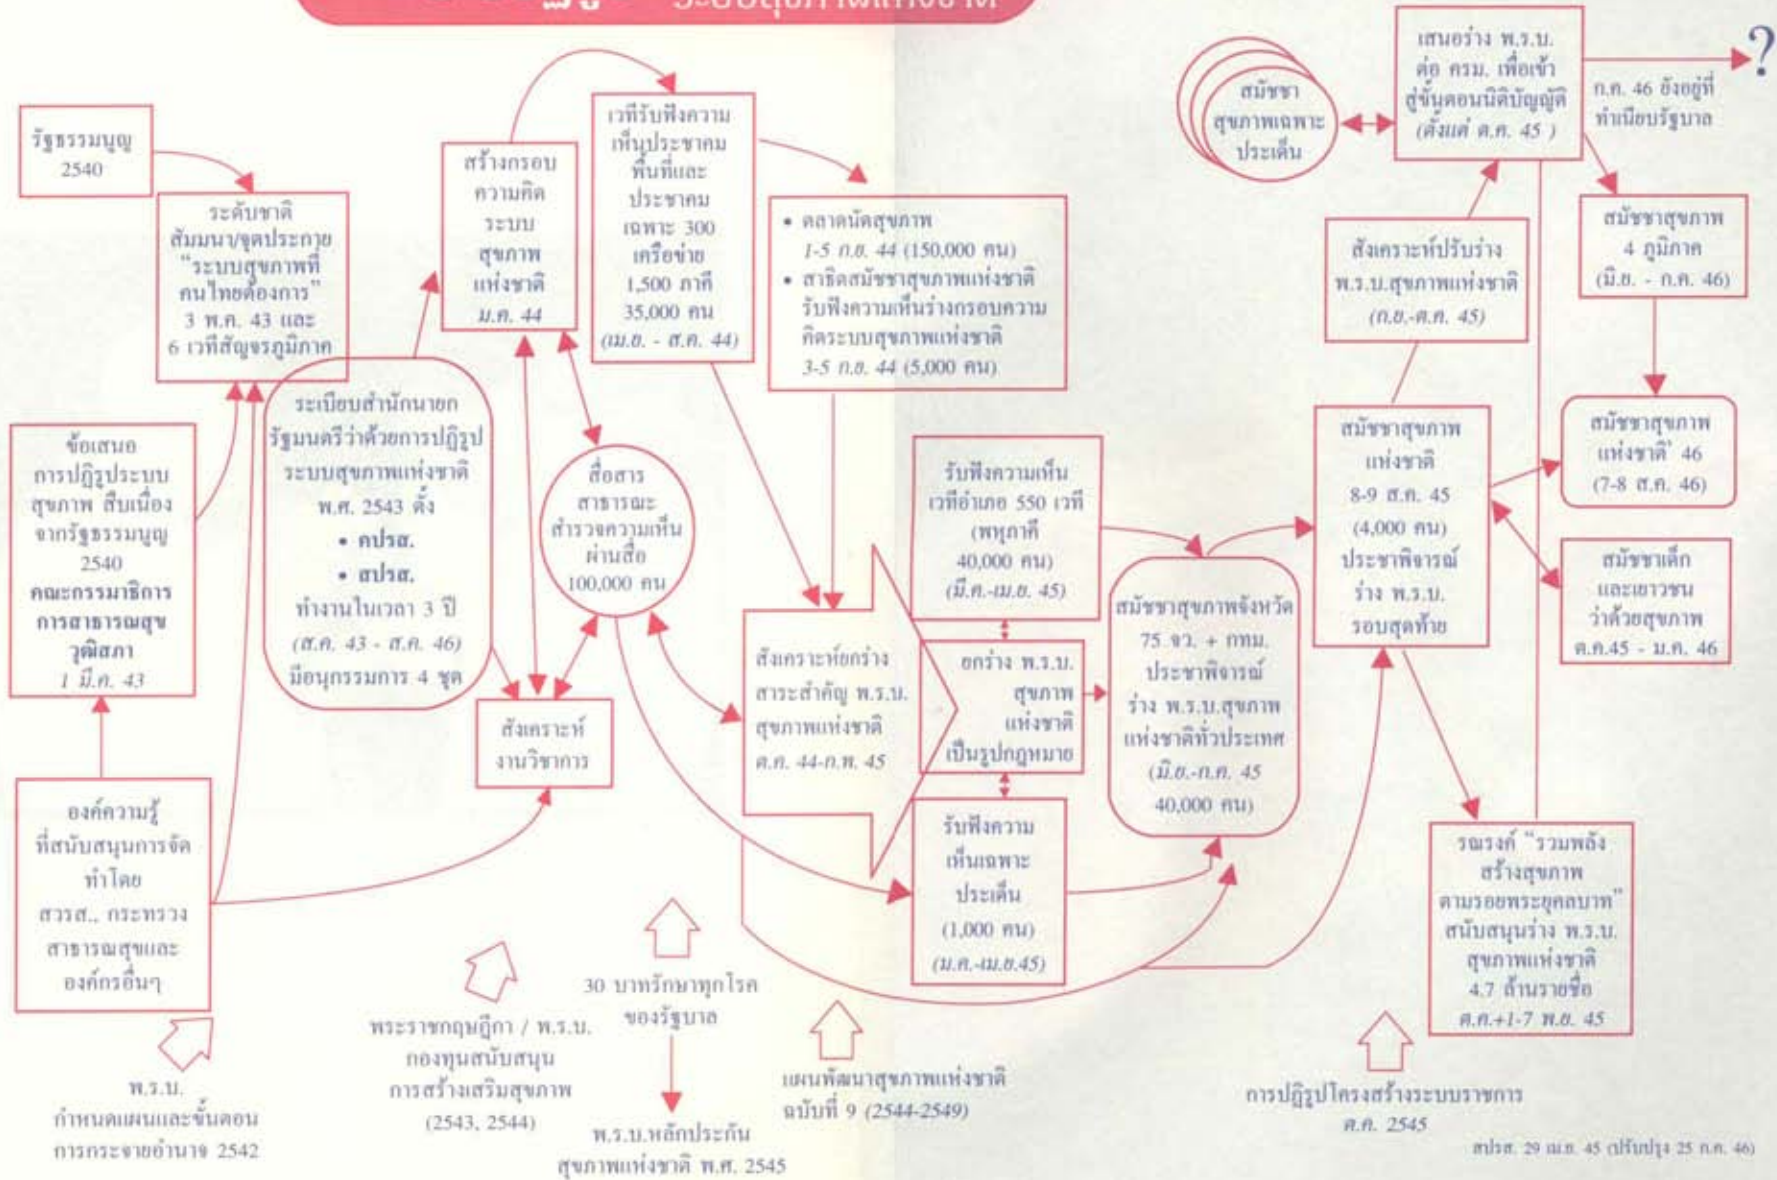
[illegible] ระบบสุขภาพแห่งชาติ

รัฐธรรมนูญ 2540

ระดับชาติ สัมมนา/จุดประกาย "ระบบสุขภาพที่คนไทยต้องการ" 3 พ.ค. 43 และ 6 เวทีสัญจรภูมิภาค

ข้อเสนอ การปฏิรูประบบสุขภาพ สืบเนื่องจากรัฐธรรมนูญ 2540 คณะกรรมาธิการการสาธารณสุข วุฒิสภา 1 มี.ค. 43

องค์ความรู้ ที่สนับสนุนการจัดทำโดย สวรส., กระทรวงสาธารณสุขและองค์กรอื่นๆ

พ.ร.บ. กำหนดแผนและขั้นตอนการกระจายอำนาจ 2542

ระเบียบสำนักนายกรัฐมนตรีว่าด้วยการปฏิรูประบบสุขภาพแห่งชาติ พ.ศ. 2543 ตั้ง
• คปรส.
• สปรส.
ทำงานในเวลา 3 ปี (ส.ค. 43 - ส.ค. 46) มีอนุกรรมการ 4 ชุด

สร้างกรอบความคิดระบบสุขภาพแห่งชาติ ม.ค. 44

สังเคราะห์งานวิชาการ

พระราชกฤษฎีกา / พ.ร.บ. กองทุนสนับสนุนการสร้างเสริมสุขภาพ (2543, 2544)

เวทีรับฟังความเห็นประชาคมพื้นที่และประชาคมเฉพาะ 300 เครือข่าย 1,500 ภาคี 35,000 คน (เม.ย. - ส.ค. 44)

สื่อสารสาธารณะ สำรวจความเห็นผ่านสื่อ 100,000 คน

30 บาทรักษาทุกโรคของรัฐบาล

พ.ร.บ.หลักประกันสุขภาพแห่งชาติ พ.ศ. 2545

• ตลาดนัดสุขภาพ 1-5 ก.ย. 44 (150,000 คน)
• สาธิตสมัชชาสุขภาพแห่งชาติ รับฟังความเห็นร่างกรอบความคิดระบบสุขภาพแห่งชาติ 3-5 ก.ย. 44 (5,000 คน)

สังเคราะห์ยกร่างสาระสำคัญ พ.ร.บ.สุขภาพแห่งชาติ ต.ค. 44-ก.พ. 45

รับฟังความเห็นเวทีอำเภอ 550 เวที (พหุภาคี 40,000 คน) (มี.ค.-เม.ย. 45)

ยกร่าง พ.ร.บ. สุขภาพแห่งชาติเป็นรูปกฎหมาย

รับฟังความเห็นเฉพาะประเด็น (1,000 คน) (ม.ค.-เม.ย.45)

แผนพัฒนาสุขภาพแห่งชาติ ฉบับที่ 9 (2544-2549)

สมัชชาสุขภาพจังหวัด 75 จว. + กทม. ประชาพิจารณ์ร่าง พ.ร.บ.สุขภาพแห่งชาติทั่วประเทศ (มิ.ย.-ก.ค. 45 40,000 คน)

สมัชชาสุขภาพเฉพาะประเด็น

สังเคราะห์ปรับร่าง พ.ร.บ.สุขภาพแห่งชาติ (ก.ย.-ต.ค. 45)

สมัชชาสุขภาพแห่งชาติ 8-9 ส.ค. 45 (4,000 คน) ประชาพิจารณ์ร่าง พ.ร.บ. รอบสุดท้าย

การปฏิรูปโครงสร้างระบบราชการ ต.ค. 2545

เสนอร่าง พ.ร.บ. ต่อ ครม. เพื่อเข้าสู่ขั้นตอนนิติบัญญัติ (ตั้งแต่ ต.ค. 45)

ก.ค. 46 ยังอยู่ที่ทำเนียบรัฐบาล

?

สมัชชาสุขภาพ 4 ภูมิภาค (มิ.ย. - ก.ค. 46)

สมัชชาสุขภาพแห่งชาติ' 46 (7-8 ส.ค. 46)

สมัชชาเด็กและเยาวชนว่าด้วยสุขภาพ ต.ค.45 - ม.ค. 46

รณรงค์ "รวมพลังสร้างสุขภาพตามรอยพระยุคลบาท" สนับสนุนร่าง พ.ร.บ. สุขภาพแห่งชาติ 4.7 ล้านรายชื่อ ต.ค.+1-7 พ.ย. 45

สปรส. 29 เม.ย. 45 (ปรับปรุง 25 ก.ค. 46)